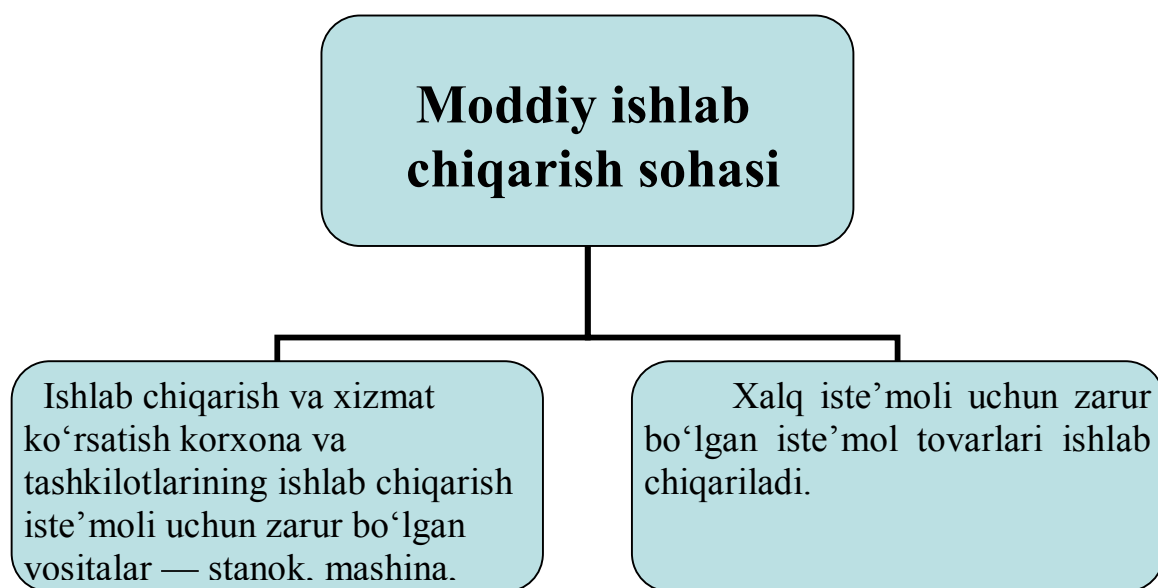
Moddiy ishlab chiqarish sohasi

Ishlab chiqarish va xizmat ko‘rsatish korxona va tashkilotlarining ishlab chiqarish iste’moli uchun zarur bo‘lgan vositalar — stanok, mashina,

Xalq iste’moli uchun zarur bo‘lgan iste’mol tovarlari ishlab chiqariladi.